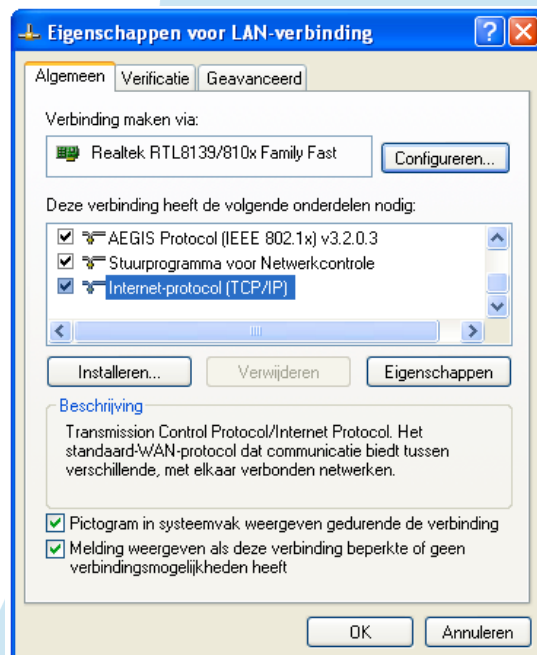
Eigenschappen voor LAN-verbinding

?

Algemeen | Verificatie | Geavanceerd

Verbinding maken via:

Realtek RTL8139/810x Family Fast

Configureren...

Deze verbinding heeft de volgende onderdelen nodig:

AEGIS Protocol (IEEE 802.1x) v3.2.0.3

Stuurprogramma voor Netwerkcontrole

Internet-protocol (TCP/IP)

Installeren...

Verwijderen

Eigenschappen

Beschrijving

Transmission Control Protocol/Internet Protocol. Het standaard-WAN-protocol dat communicatie biedt tussen verschillende, met elkaar verbonden netwerken.

Pictogram in systeemvak weergeven gedurende de verbinding

Melding weergeven als deze verbinding beperkte of geen verbindingsmogelijkheden heeft

OK

Annuleren